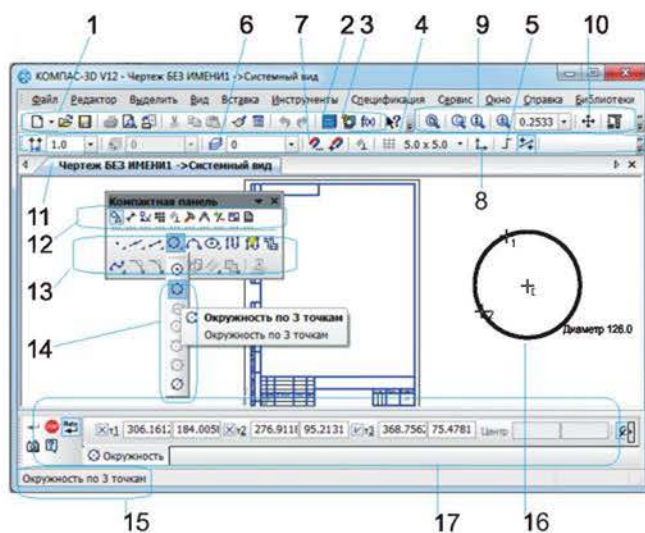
1 6 7 2 3 4 9 5 10

КОМПАС-3D V12 - Чертеж БЕЗ ИМЕНИ1 ->Системный вид

Файл Редактор Выделить Вид Вставка Инструменты Спецификация Сервис Окно Справка Библиотеки

0.2533

1.0 0 0 5.0 x 5.0

Чертеж БЕЗ ИМЕНИ1 ->Системный вид

8

11

Компактная панель

12

13

14

Окружность по 3 точкам

Окружность по 3 точкам

Диаметр 126.0

т1 306.1612 184.0058 т2 276.9118 95.2131 т3 368.7562 75.4781 Центр

Окружность

Окружность по 3 точкам

15 17 16